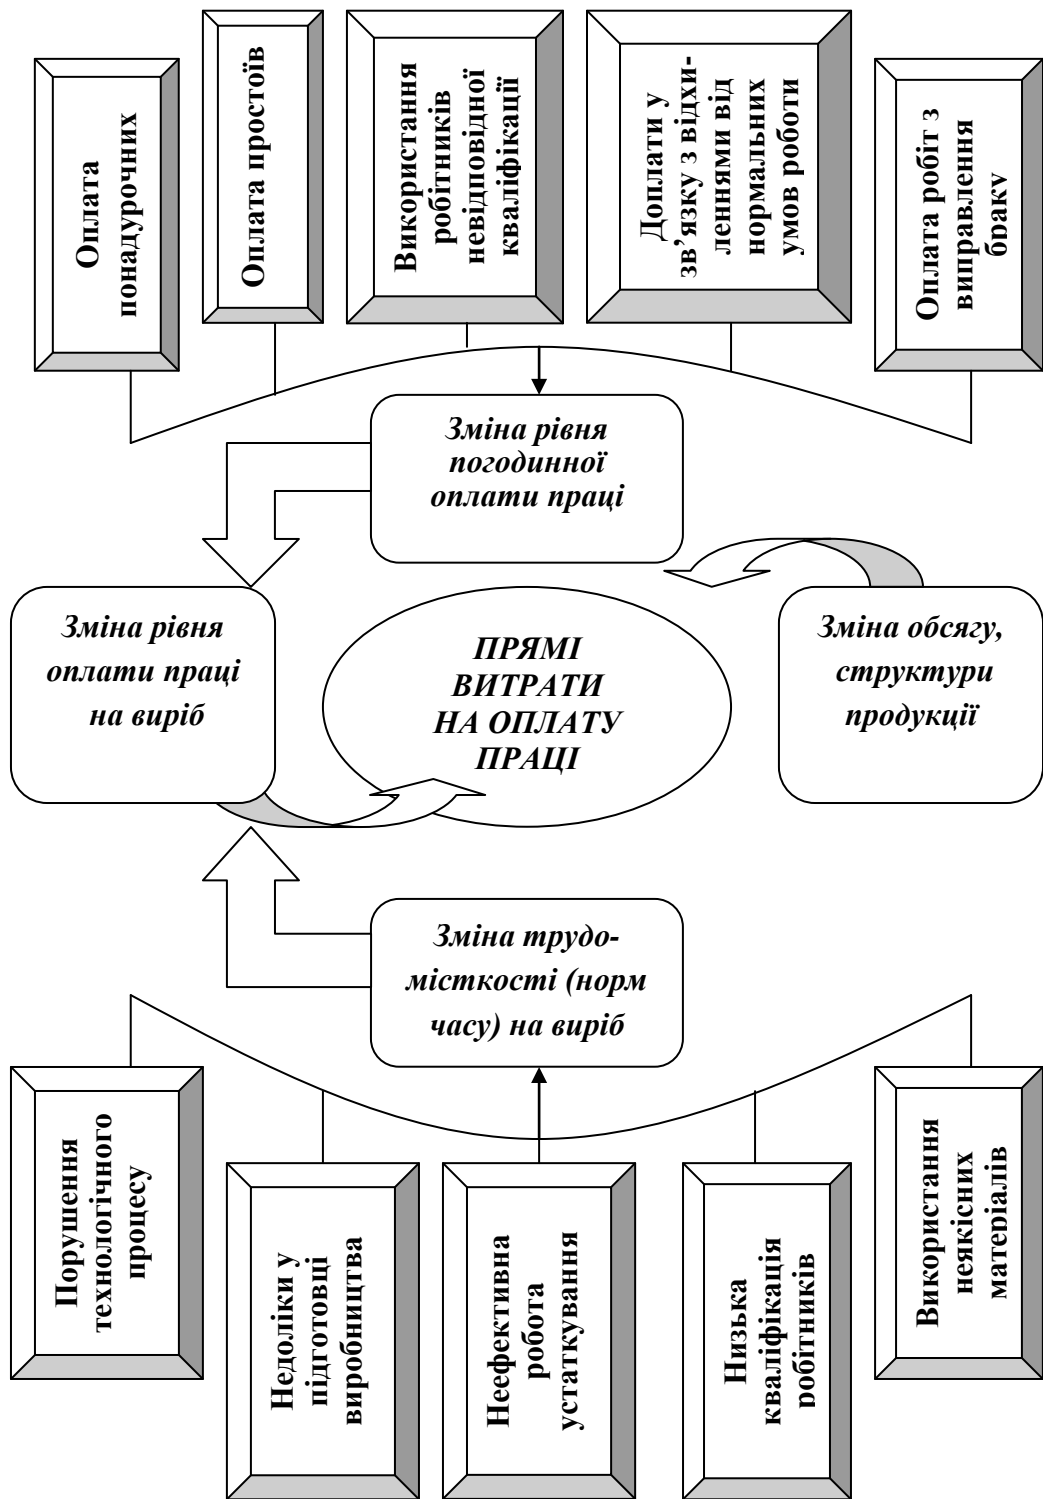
Оплата понадурочних

Оплата простоїв

Використання робітників невідповідної кваліфікації

Доплати у зв'язку з відхиленнями від нормальних умов роботи

Оплата робіт з виправлення браку

Зміна рівня погодинної оплати праці

Зміна рівня оплати праці на виріб

ПРЯМІ ВИТРАТИ НА ОПЛАТУ ПРАЦІ

Зміна обсягу, структури продукції

Зміна трудомісткості (норм часу) на виріб

Порушення технологічного процесу

Недоліки у підготовці виробництва

Неефективна робота устаткування

Низька кваліфікація робітників

Використання неякісних матеріалів